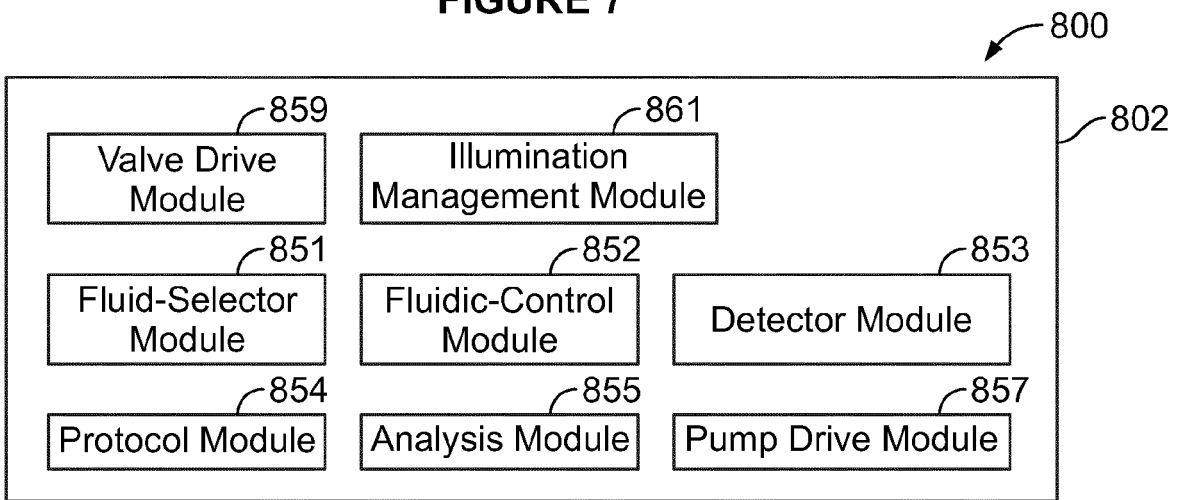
FIGURE 7

800

802

859
Valve Drive Module

861
Illumination Management Module

851
Fluid-Selector Module

852
Fluidic-Control Module

853
Detector Module

854
Protocol Module

855
Analysis Module

857
Pump Drive Module